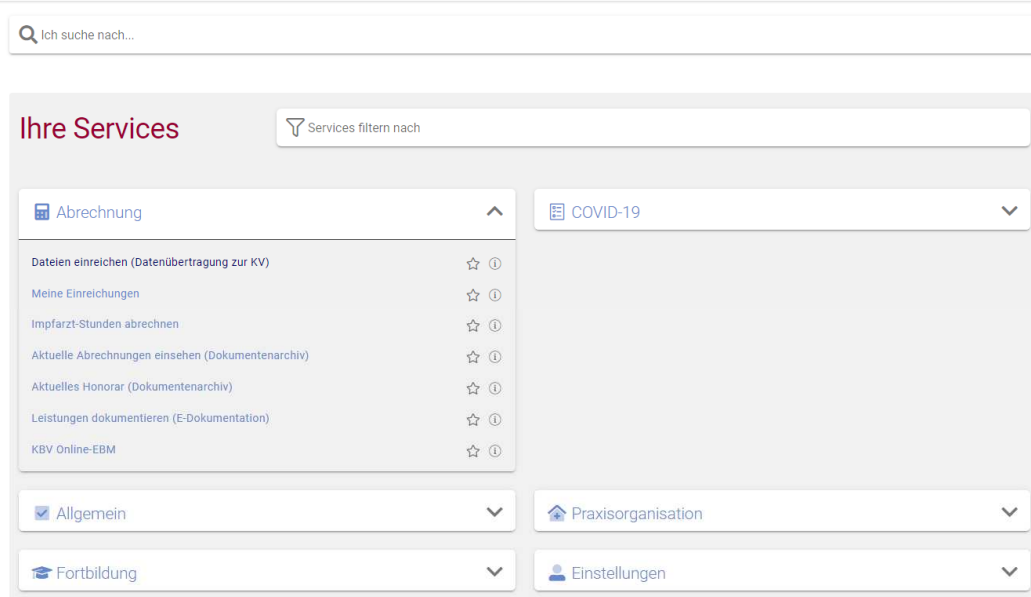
Ich suche nach...

Ihre Services

Services filtern nach

Abrechnung

Dateien einreichen (Datenübertragung zur KV)

Meine Einreichungen

Impfarzt-Stunden abrechnen

Aktuelle Abrechnungen einsehen (Dokumentenarchiv)

Aktuelles Honorar (Dokumentenarchiv)

Leistungen dokumentieren (E-Dokumentation)

KBV Online-EBM

COVID-19

Allgemein

Praxisorganisation

Fortbildung

Einstellungen